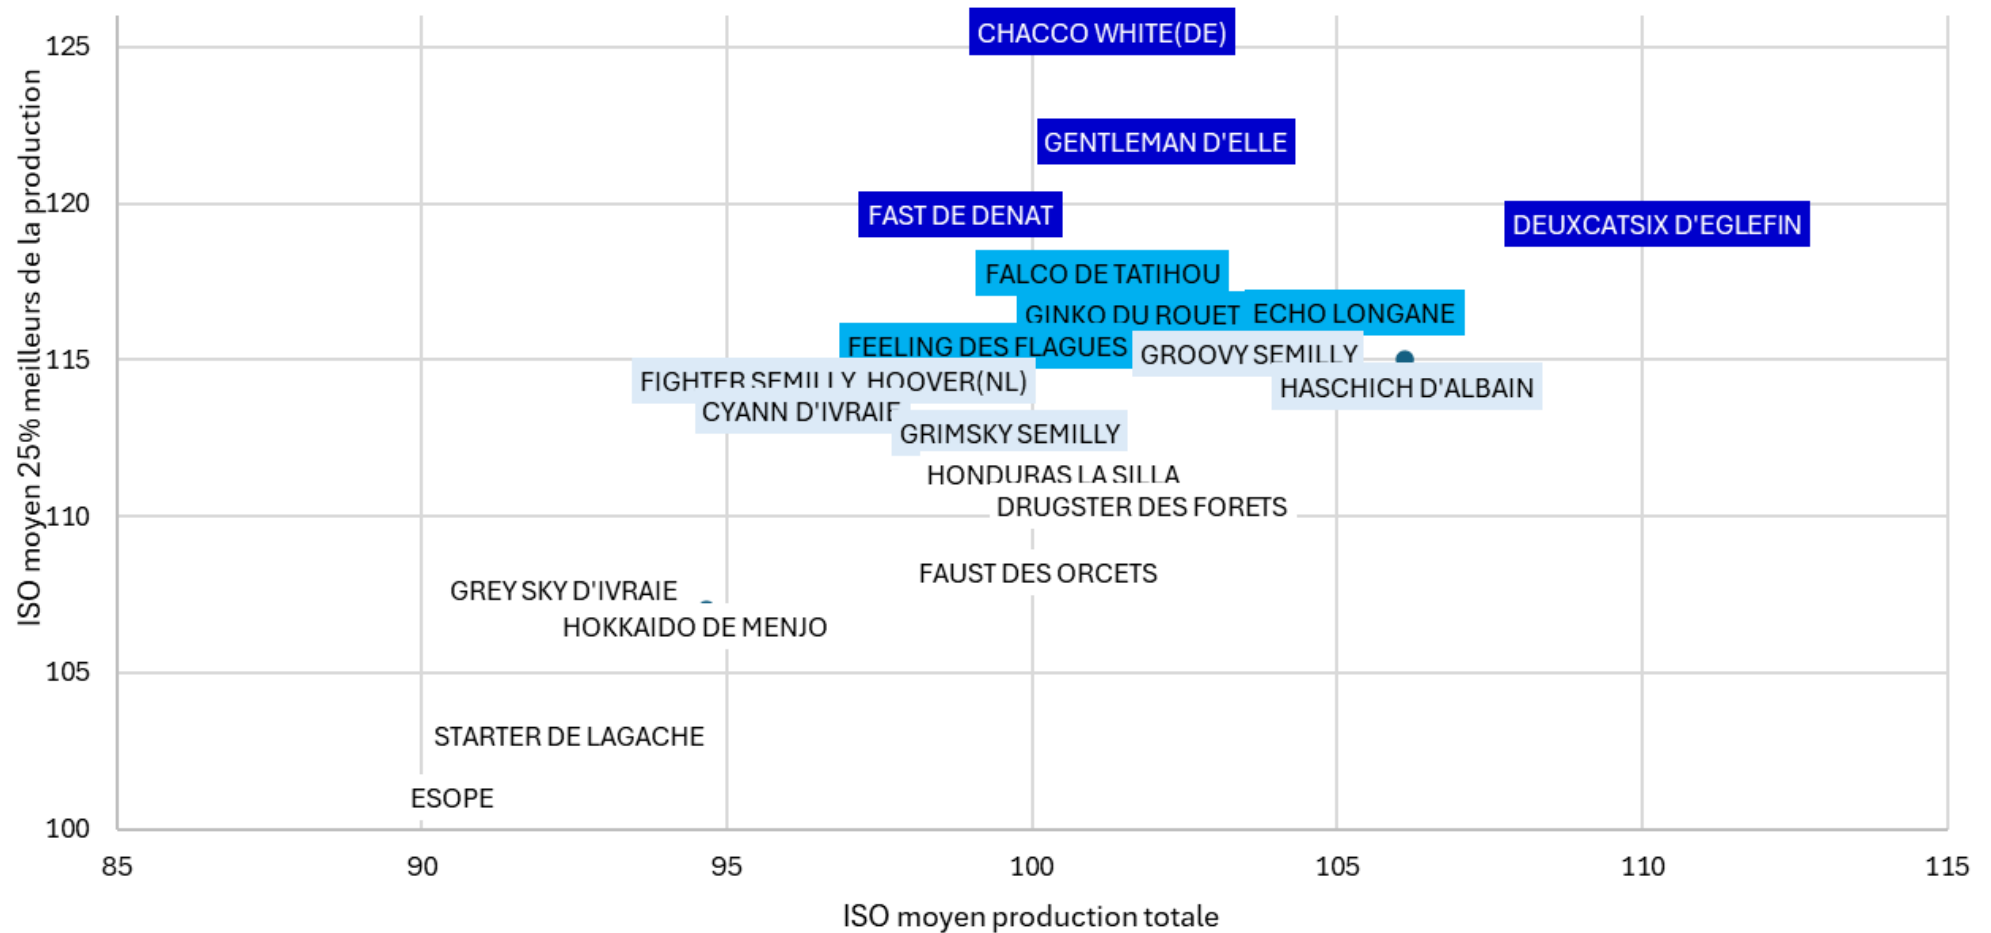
ISO moyen 25% meilleurs de la production

125
120
115
110
105
100

CHACCO WHITE(DE)
GENTLEMAN D'ELLE
FAST DE DENAT
DEUXCATSIX D'EGLEFIN
FALCO DE TATIHOU
GINKO DU ROUET
ECHO LONGANE
FEELING DES FLAGUES
GROOVY SEMILLY
FIGHTER SEMILLY
HOOVER(NL)
HASCHICH D'ALBAIN
CYANN D'IVRAIE
GRIMSKY SEMILLY
HONDURAS LA SILLA
DRUGSTER DES FORETS
FAUST DES ORCETS
GREY SKY D'IVRAIE
HOKKAIDO DE MENJO
STARTER DE LAGACHE
ESOPE

85
90
95
100
105
110
115

ISO moyen production totale